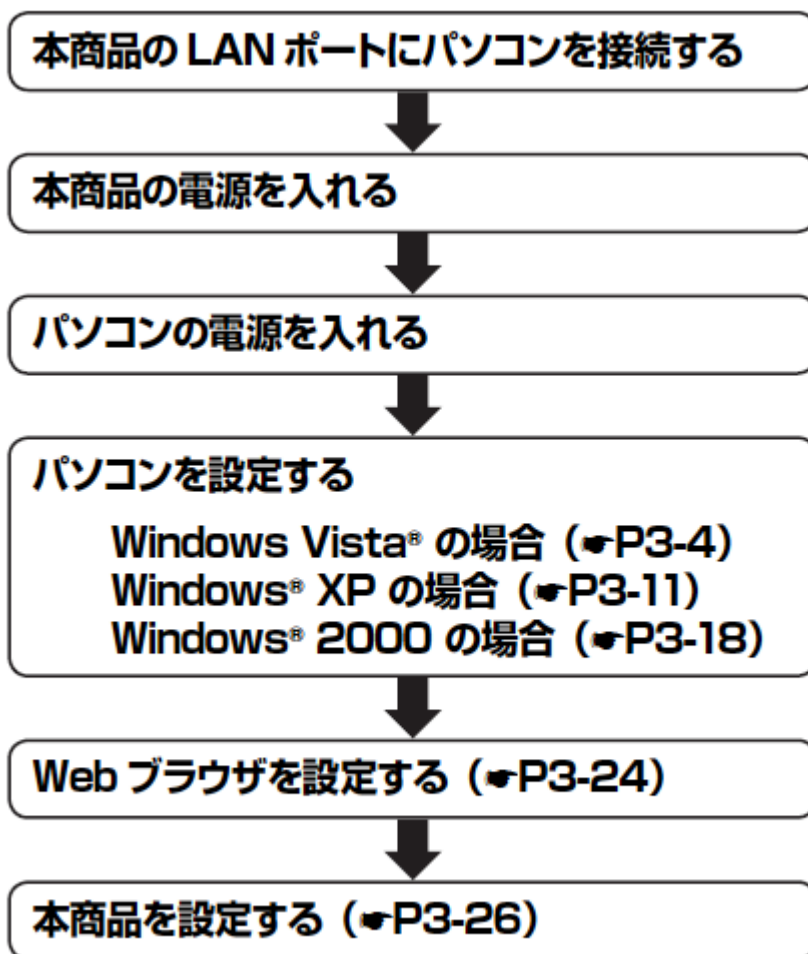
本商品の LAN ポートにパソコンを接続する

本商品の電源を入れる

パソコンの電源を入れる

パソコンを設定する

Windows Vista® の場合（☛P3-4）
Windows® XP の場合（☛P3-11）
Windows® 2000 の場合（☛P3-18）

Web ブラウザを設定する（☛P3-24）

本商品を設定する（☛P3-26）